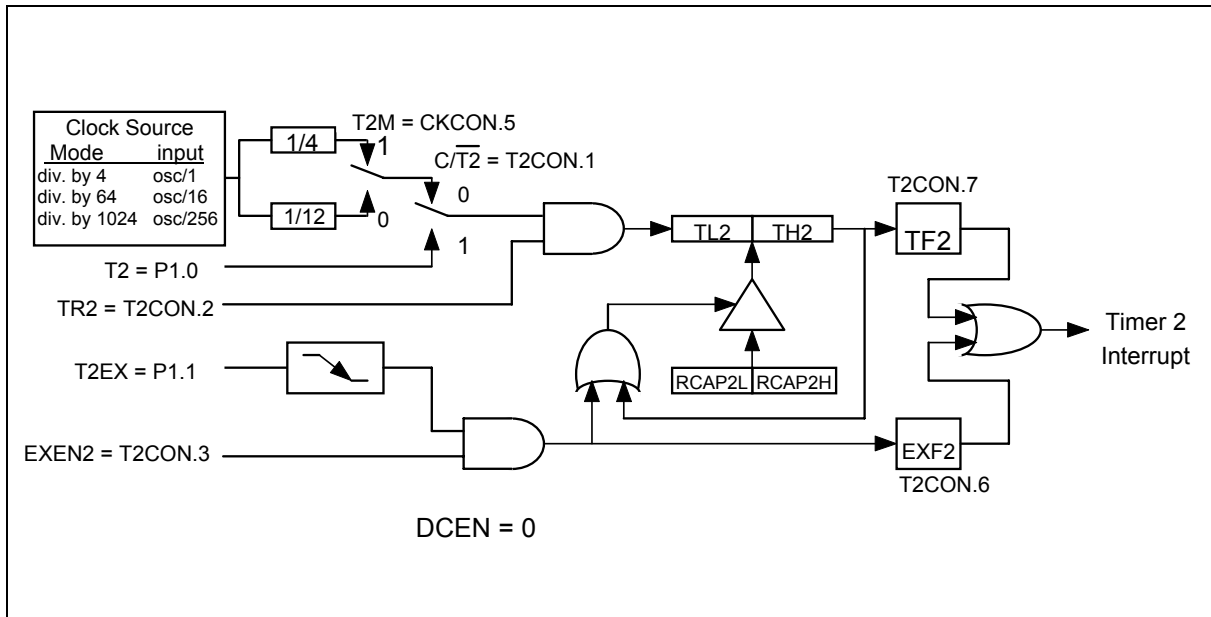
| Clock Source Mode | input |
|---|---|
| div. by 4 | osc/1 |
| div. by 64 | osc/16 |
| div. by 1024 | osc/256 |

1/4

1/12

T2M = CKCON.5

1

0

$C/\overline{T2}$ = T2CON.1

0

1

T2 = P1.0

TR2 = T2CON.2

TL2

TH2

T2CON.7

TF2

RCAP2L

RCAP2H

T2EX = P1.1

EXEN2 = T2CON.3

EXF2

T2CON.6

Timer 2 Interrupt

DCEN = 0